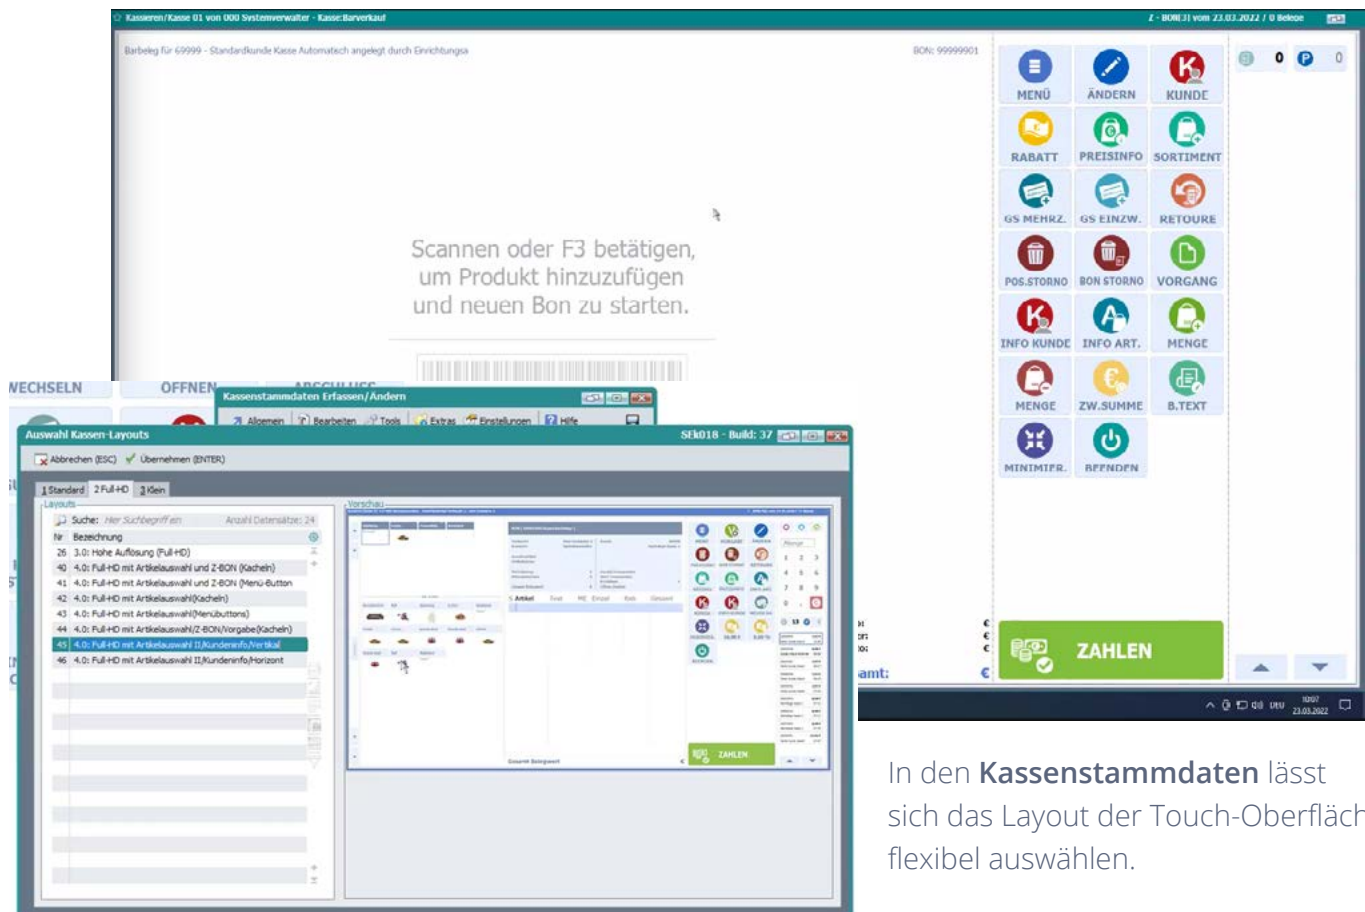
Kassieren/Kasse 01 von 000 Systemverwalter - Kasse:Barverkauf

Z - BON(3) vom 23.03.2022 / 0 Belege

Barbeleg für 69999 - Standardkunde Kasse Automatisch angelegt durch Einrichtungsa

BON: 99999901

Scannen oder F3 betätigen, um Produkt hinzuzufügen und neuen Bon zu starten.

MENÜ
ÄNDERN
KUNDE
RABATT
PREISINFO
SORTIMENT
GS MEHRZ.
GS EINZW.
RETOURE
POS.STORNO
BON STORNO
VORGANG
INFO KUNDE
INFO ART.
MENGE
MENGE
ZW.SUMME
B.TEXT
MINIMIER.
BEENDEN

0
0

ZAHLEN

WECHSELN
OFFNEN

Kassenstammdaten Erfassen/Andern
Allgemein
Bearbeiten
Tools
Extras
Einstellungen
Hilfe

Auswahl Kassen-Layouts
SEk018 - Build: 37

Abbrechen (ESC)
Übernehmen (ENTER)

1 Standard
2 Full-HD
3 Klein

Layouts
Suche: Hier Suchbegriff ein
Anzahl Datensätze: 24

| Nr | Bezeichnung |
|---|---|
| 26 | 3.0: Hohe Auflösung (Full-HD) |
| 40 | 4.0: Full-HD mit Artikelauswahl und Z-BON (Kacheln) |
| 41 | 4.0: Full-HD mit Artikelauswahl und Z-BON (Menü-Button |
| 42 | 4.0: Full-HD mit Artikelauswahl(Kacheln) |
| 43 | 4.0: Full-HD mit Artikelauswahl(Menübuttons) |
| 44 | 4.0: Full-HD mit Artikelauswahl(Z-BON/Vorgabe(Kacheln) |
| 45 | 4.0: Full-HD mit Artikelauswahl II/Kundeninfo/Vertikal |
| 46 | 4.0: Full-HD mit Artikelauswahl II/Kundeninfo/Horizont |

Vorschau

ZAHLEN

amt:

10:07
23.03.2022

In den **Kassenstammdaten** lässt sich das Layout der Touch-Oberfläch flexibel auswählen.